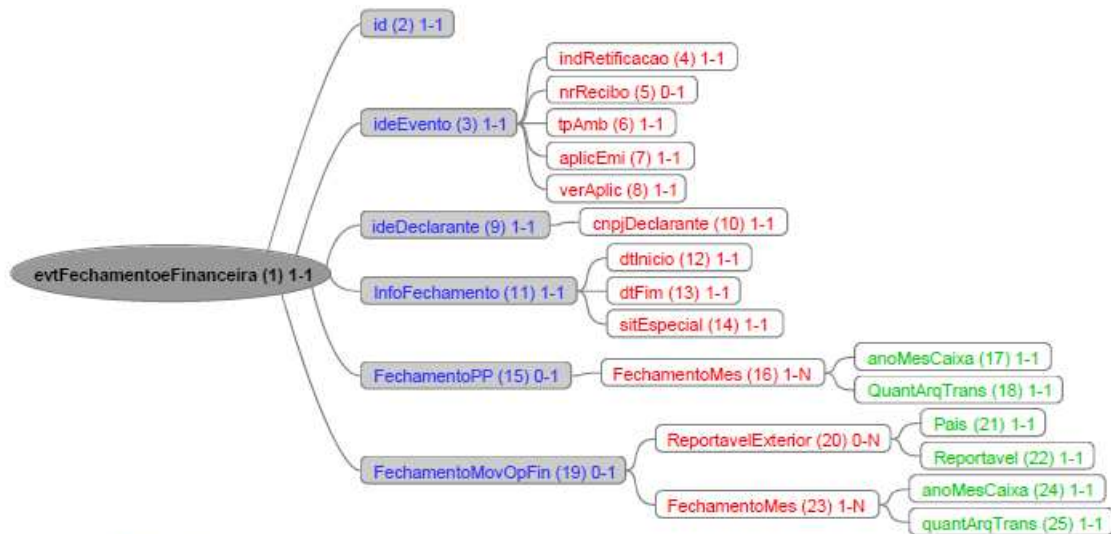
evtFechamentoeFinanceira (1) 1-1

id (2) 1-1

ideEvento (3) 1-1

indRetificacao (4) 1-1

nrRecibo (5) 0-1

tpAmb (6) 1-1

aplicEmi (7) 1-1

verAplic (8) 1-1

ideDeclarante (9) 1-1

cnpjDeclarante (10) 1-1

InfoFechamento (11) 1-1

dtInicio (12) 1-1

dtFim (13) 1-1

sitEspecial (14) 1-1

FechamentoPP (15) 0-1

FechamentoMes (16) 1-N

anoMesCaixa (17) 1-1

QuantArqTrans (18) 1-1

FechamentoMovOpFin (19) 0-1

ReportavelExterior (20) 0-N

Pais (21) 1-1

Reportavel (22) 1-1

FechamentoMes (23) 1-N

anoMesCaixa (24) 1-1

quantArqTrans (25) 1-1